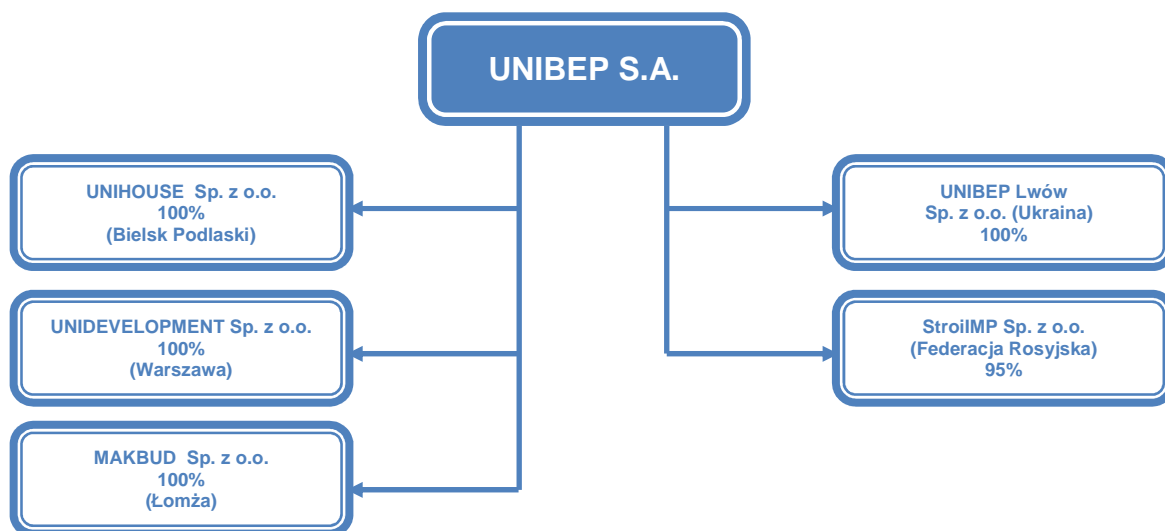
UNIBEP S.A.

UNIHOUSE Sp. z o.o.
100%
(Bielsk Podlaski)

UNIDEVELOPMENT Sp. z o.o.
100%
(Warszawa)

MAKBUD Sp. z o.o.
100%
(Łomża)

UNIBEP Lwów
Sp. z o.o. (Ukraina)
100%

StroiIMP Sp. z o.o.
(Federacja Rosyjska)
95%